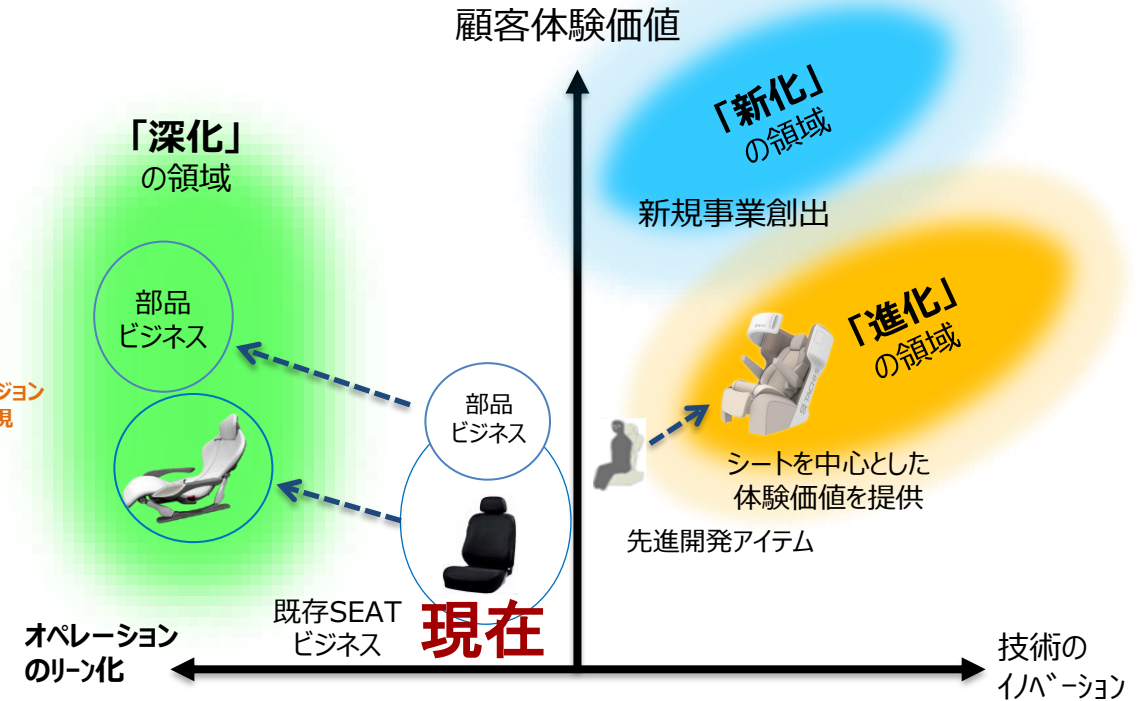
顧客体験価値

「新化」
の領域

新規事業創出

「深化」
の領域

部品
ビジネス

ジョン
現

「進化」
の領域

部品
ビジネス

シートを中心とした
体験価値を提供

先進開発アイテム

既存SEAT
ビジネス

現在

オペレーション
のリーン化

技術の
イノベーション